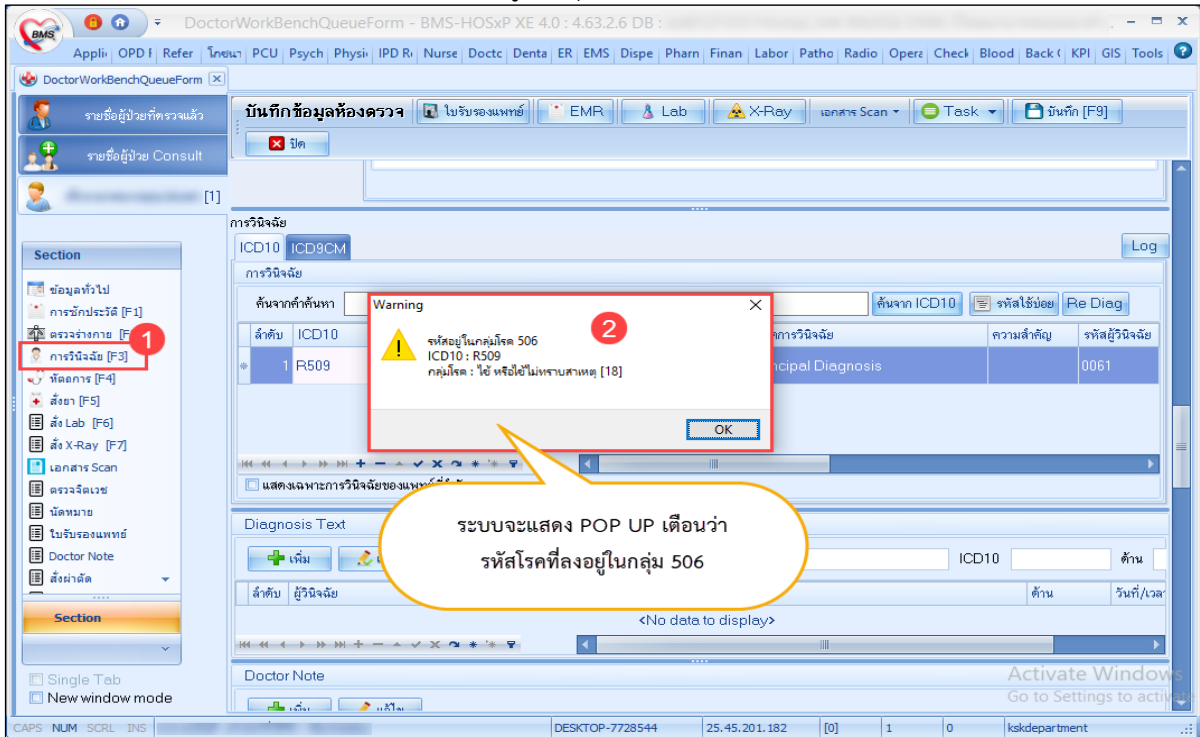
DoctorWorkBenchQueueForm - BMS-HOSxP XE 4.0 : 4.63.2.6 DB : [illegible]

Appli | OPD I | Refer | โภชนา | PCU | Psych | Physi | IPD R | Nurse | Doctc | Denta | ER | EMS | Dispe | Pharn | Finan | Labor | Patho | Radio | Opera | Check | Blood | Back | KPI | GIS | Tools

DoctorWorkBenchQueueForm

รายชื่อผู้ป่วยที่ตรวจแล้ว
รายชื่อผู้ป่วย Consult
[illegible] [1]

Section
ข้อมูลทั่วไป
การซักประวัติ [F1]
ตรวจร่างกาย [F
การวินิจฉัย [F3]
หัตถการ [F4]
สั่งยา [F5]
สั่ง Lab [F6]
สั่ง X-Ray [F7]
เอกสาร Scan
ตรวจจิตเวช
นัดหมาย
ใบรับรองแพทย์
Doctor Note
สั่งผ่าตัด
Section
Single Tab
New window mode

บันทึกข้อมูลห้องตรวจ | ใบรับรองแพทย์ | EMR | Lab | X-Ray | เอกสาร Scan | Task | บันทึก [F9]
ปิด

การวินิจฉัย
ICD10 | ICD9CM | Log
การวินิจฉัย
ค้นจากคำค้นหา | ค้นจาก ICD10 | รหัสใช้บ่อย | Re Diag

| ลำดับ | ICD10 | การวินิจฉัย | ความสำคัญ | รหัสผู้วินิจฉัย |
|---|---|---|---|---|
| 1 | R509 | ncipal Diagnosis | | 0061 |

แสดงเฉพาะการวินิจฉัยของแพทย์ที่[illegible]

Warning
รหัสอยู่ในกลุ่มโรค 506
ICD10 : R509
กลุ่มโรค : ไข้ หรือไข้ไม่ทราบสาเหตุ [18]
OK

1
2

ระบบจะแสดง POP UP เตือนว่า
รหัสโรคที่ลงอยู่ในกลุ่ม 506

Diagnosis Text
เพิ่ม
ICD10 | ด้าน
ลำดับ | ผู้วินิจฉัย | ด้าน | วันที่/เวลา
<No data to display>

Doctor Note
เพิ่ม | แก้ไข

Activate Windows
Go to Settings to activate

CAPS NUM SCRL INS | DESKTOP-7728544 | 25.45.201.182 | [0] | 1 | 0 | kskdepartment